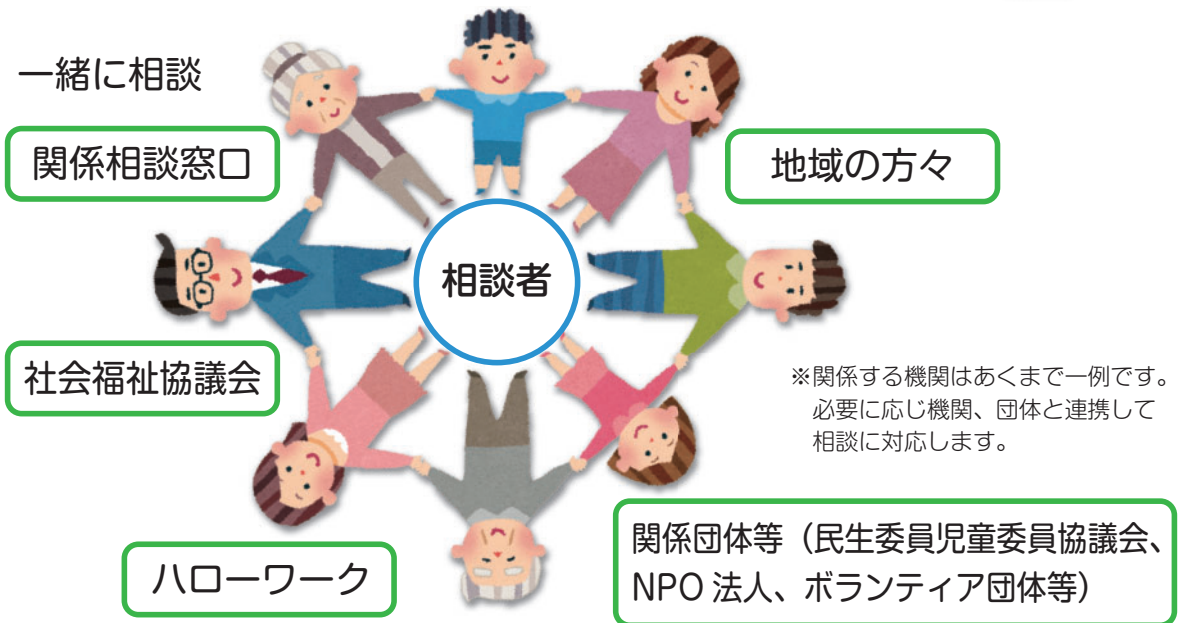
一緒に相談

関係相談窓口

地域の方々

相談者

社会福祉協議会

※関係する機関はあくまで一例です。必要に応じ機関、団体と連携して相談に対応します。

関係団体等（民生委員児童委員協議会、NPO 法人、ボランティア団体等）

ハローワーク